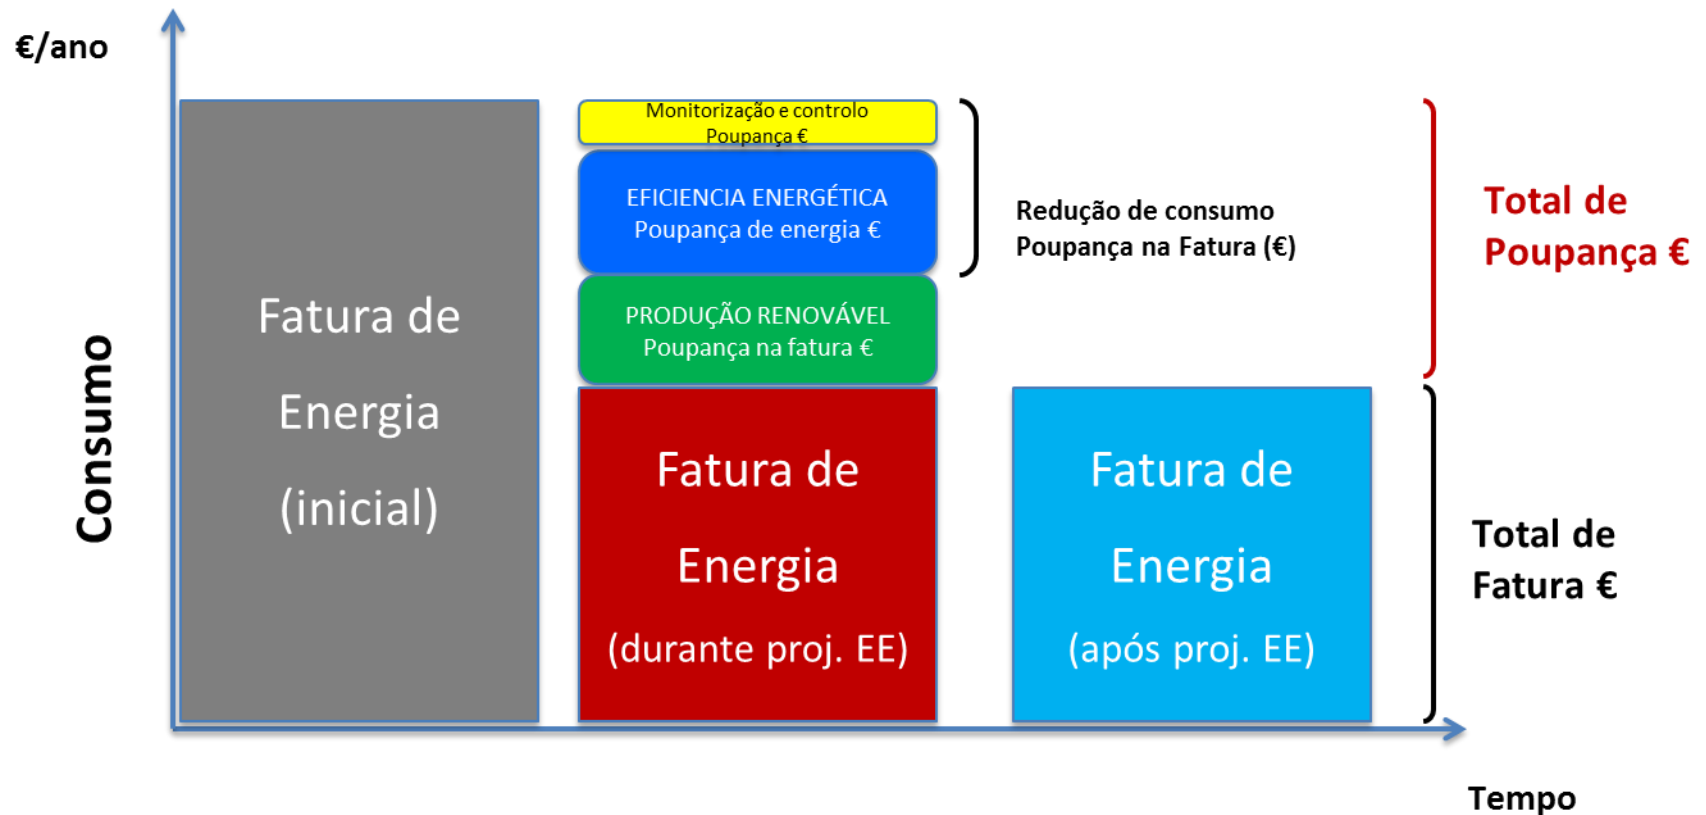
€/ano

Consumo

Fatura de Energia (inicial)

Monitorização e controlo
Poupança €

EFICIENCIA ENERGÉTICA
Poupança de energia €

PRODUÇÃO RENOVÁVEL
Poupança na fatura €

Fatura de Energia (durante proj. EE)

Redução de consumo
Poupança na Fatura (€)

Total de Poupança €

Fatura de Energia (após proj. EE)

Total de Fatura €

Tempo